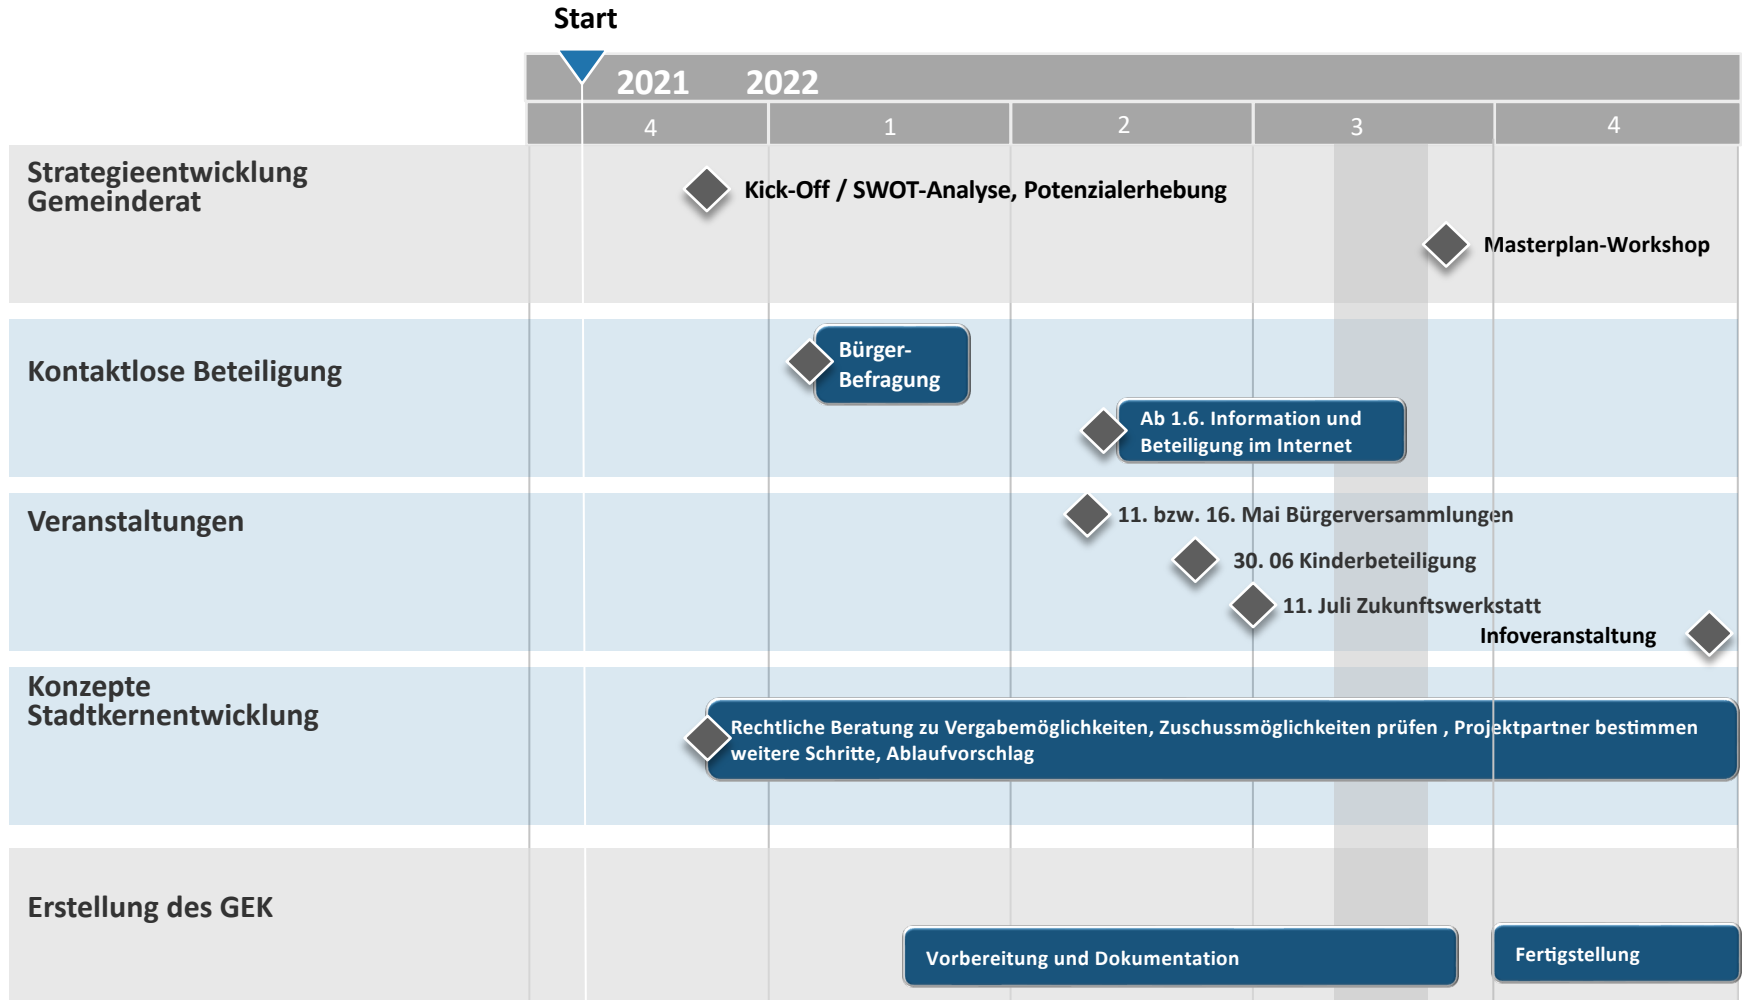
Start

2021 2022

4 1 2 3 4

Strategieentwicklung Gemeinderat

Kick-Off / SWOT-Analyse, Potenzialerhebung

Masterplan-Workshop

Kontaktlose Beteiligung

Bürger-Befragung

Ab 1.6. Information und Beteiligung im Internet

Veranstaltungen

11. bzw. 16. Mai Bürgerversammlungen

30. 06 Kinderbeteiligung

11. Juli Zukunftswerkstatt

Infoveranstaltung

Konzepte Stadtkernentwicklung

Rechtliche Beratung zu Vergabemöglichkeiten, Zuschussmöglichkeiten prüfen , Projektpartner bestimmen weitere Schritte, Ablaufvorschlag

Erstellung des GEK

Vorbereitung und Dokumentation

Fertigstellung